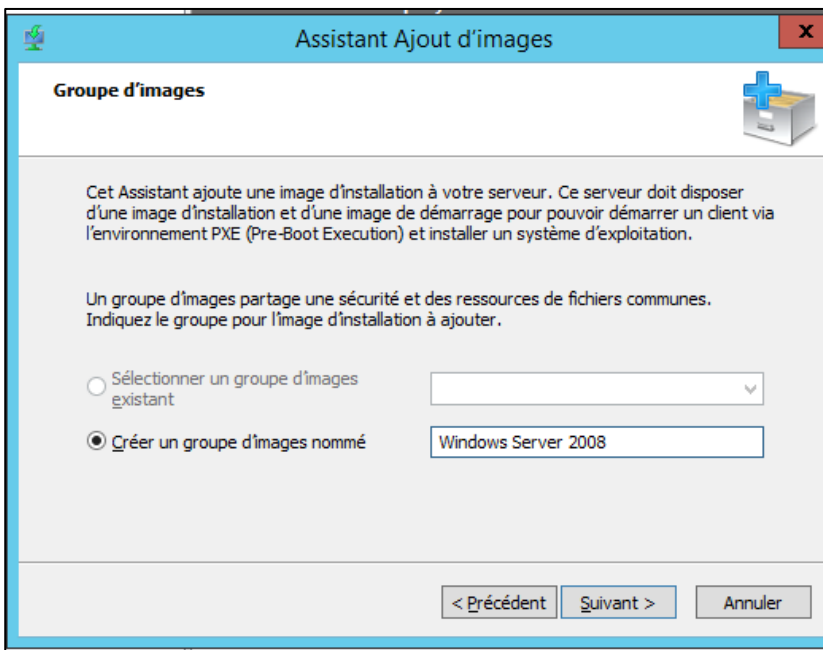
Assistant Ajout d'images

Groupe d'images

Cet Assistant ajoute une image d'installation à votre serveur. Ce serveur doit disposer d'une image d'installation et d'une image de démarrage pour pouvoir démarrer un client via l'environnement PXE (Pre-Boot Execution) et installer un système d'exploitation.

Un groupe d'images partage une sécurité et des ressources de fichiers communes. Indiquez le groupe pour l'image d'installation à ajouter.

Sélectionner un groupe d'images existant

Créer un groupe d'images nommé

Windows Server 2008

< Précédent

Suivant >

Annuler